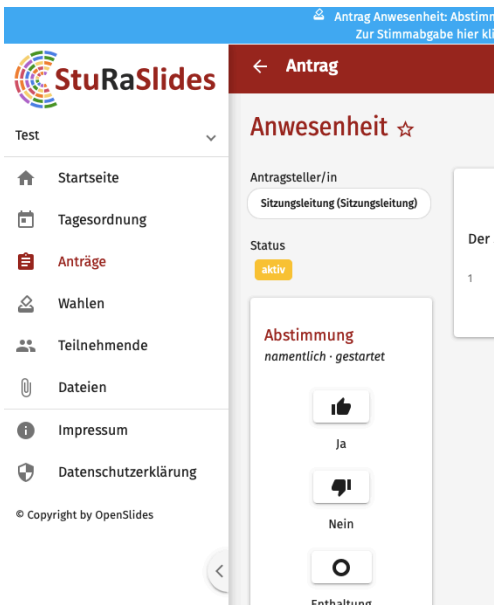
Antrag Anwesenheit: Abstimm
Zur Stimmabgabe hier kl

StuRaSlides

Test

Startseite

Tagesordnung

Anträge

Wahlen

Teilnehmende

Dateien

Impressum

Datenschutzerklärung

© Copyright by OpenSlides

← Antrag

Anwesenheit ☆

Antragsteller/in

Sitzungsleitung (Sitzungsleitung)

Status

aktiv

Abstimmung

namentlich · gestartet

Ja

Nein

Enthaltung

Der

1